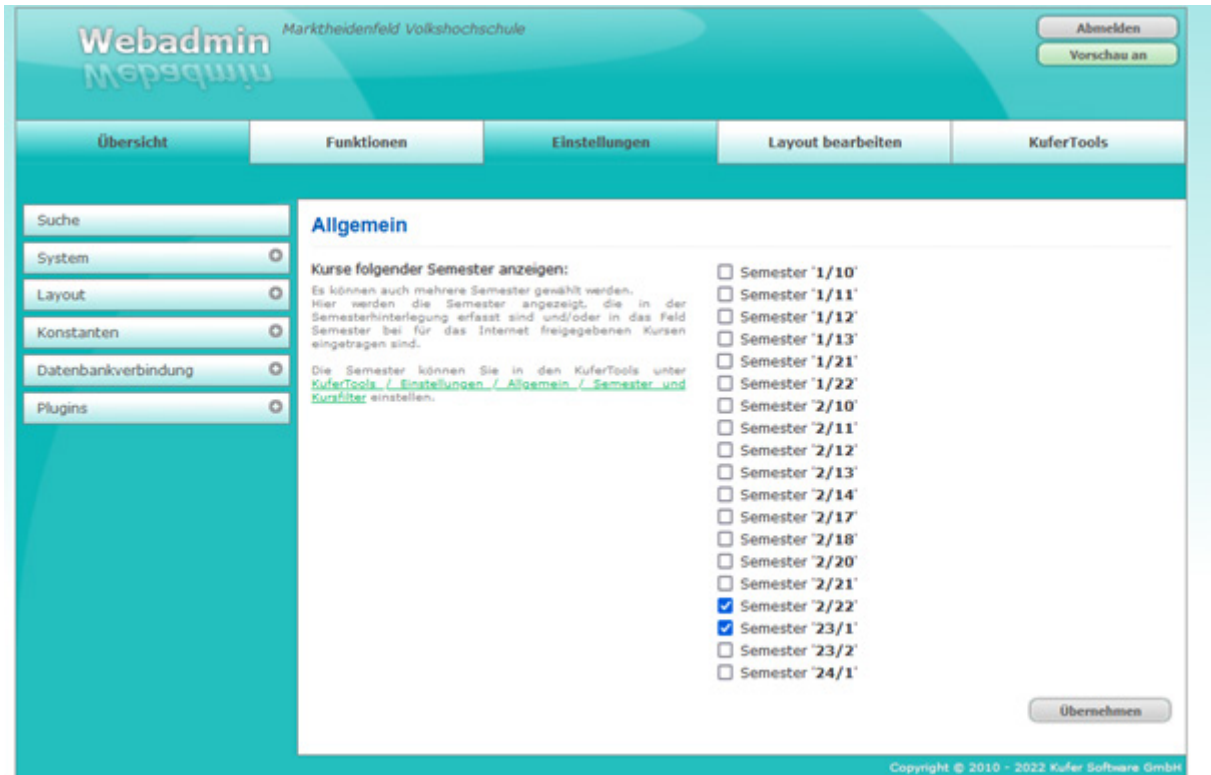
Webadmin

Marktheidenfeld Volkshochschule

Abmelden

Vorschau an

Übersicht | Funktionen | Einstellungen | Layout bearbeiten | KuferTools

Suche

System

Layout

Konstanten

Datenbankverbindung

Plugins

Allgemein

Kurse folgender Semester anzeigen:

Es können auch mehrere Semester gewählt werden. Hier werden die Semester angezeigt, die in der Semesterhinterlegung erfasst sind und/oder in das Feld Semester bei für das Internet freigegebenen Kursen eingetragen sind.

Die Semester können Sie in den KuferTools unter KuferTools / Einstellungen / Allgemein / Semester und Kursfilter einstellen.

Semester '1/10'
Semester '1/11'
Semester '1/12'
Semester '1/13'
Semester '1/21'
Semester '1/22'
Semester '2/10'
Semester '2/11'
Semester '2/12'
Semester '2/13'
Semester '2/14'
Semester '2/17'
Semester '2/18'
Semester '2/20'
Semester '2/21'
Semester '2/22'
Semester '23/1'
Semester '23/2'
Semester '24/1'

Übernehmen

Copyright © 2010 - 2022 Kufer Software GmbH